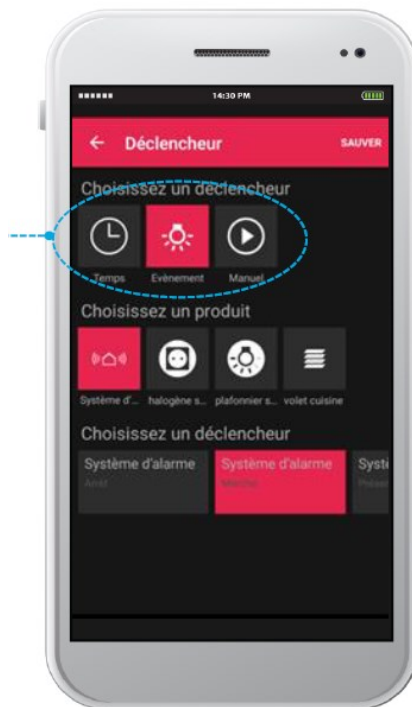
14:30 PM

← Déclencheur SAUVER

Choisissez un déclencheur

Temps Evènement Manuel

Choisissez un produit

Système d'... halogène s... plafonnier s... volet cuisine

Choisissez un déclencheur

Système d'alarme
Arrêt

Système d'alarme
Marche

Syst
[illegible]